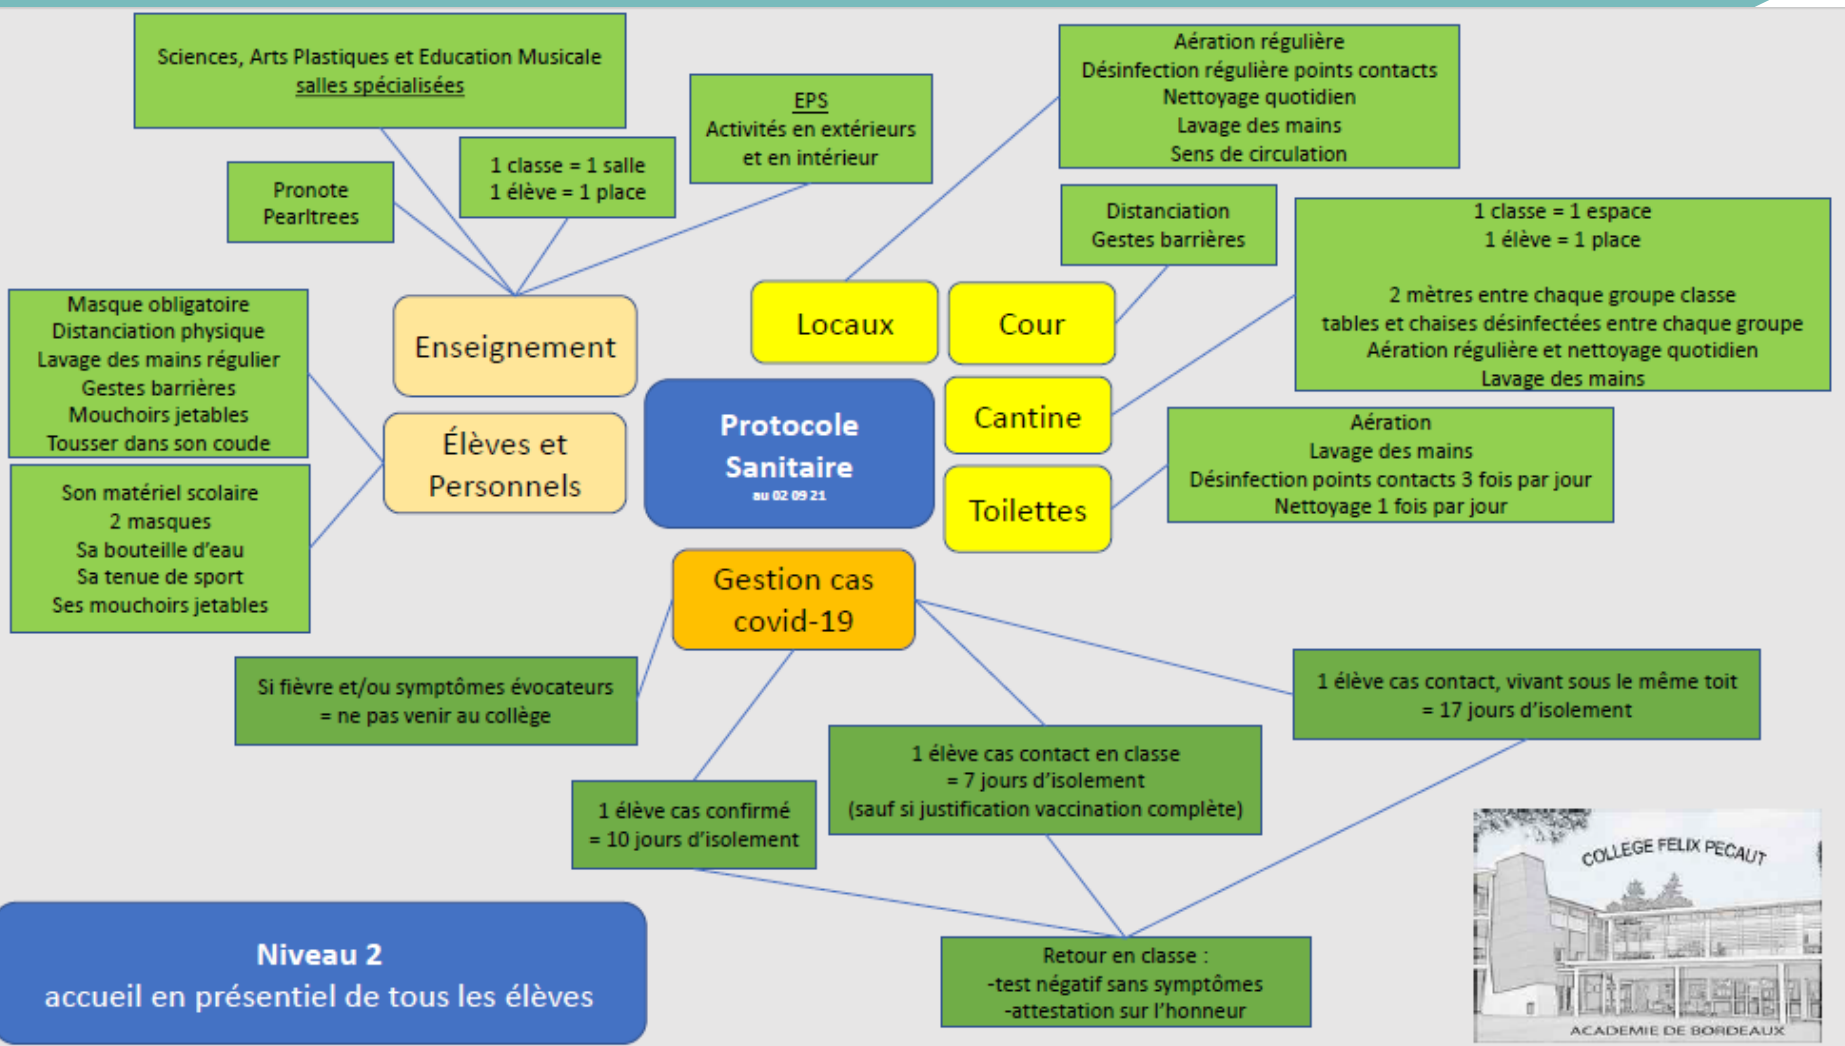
Sciences, Arts Plastiques et Education Musicale
salles spécialisées

EPS
Activités en extérieurs
et en intérieur

1 classe = 1 salle
1 élève = 1 place

Pronote
Pearltrees

Aération régulière
Désinfection régulière points contacts
Nettoyage quotidien
Lavage des mains
Sens de circulation

Distanciation
Gestes barrières

1 classe = 1 espace
1 élève = 1 place

2 mètres entre chaque groupe classe
tables et chaises désinfectées entre chaque groupe
Aération régulière et nettoyage quotidien
Lavage des mains

Masque obligatoire
Distanciation physique
Lavage des mains régulier
Gestes barrières
Mouchoirs jetables
Tousser dans son coude

Enseignement

Locaux

Cour

Cantine

Toilettes

Élèves et Personnels

Protocole Sanitaire
au 02 09 21

Aération
Lavage des mains
Désinfection points contacts 3 fois par jour
Nettoyage 1 fois par jour

Son matériel scolaire
2 masques
Sa bouteille d'eau
Sa tenue de sport
Ses mouchoirs jetables

Gestion cas covid-19

Si fièvre et/ou symptômes évocateurs
= ne pas venir au collège

1 élève cas contact, vivant sous le même toit
= 17 jours d'isolement

1 élève cas contact en classe
= 7 jours d'isolement
(sauf si justification vaccination complète)

1 élève cas confirmé
= 10 jours d'isolement

Niveau 2
accueil en présentiel de tous les élèves

Retour en classe :
-test négatif sans symptômes
-attestation sur l'honneur

COLLEGE FELIX PECAUT
ACADEMIE DE BORDEAUX